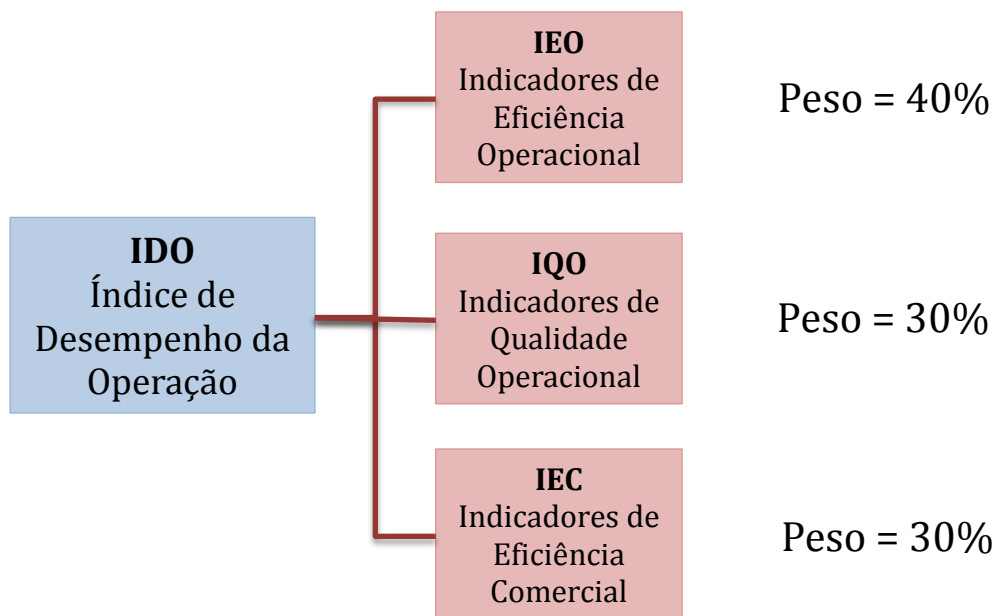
**IDO**
Índice de Desempenho da Operação

**IEO**
Indicadores de Eficiência Operacional

Peso = 40%

**IQO**
Indicadores de Qualidade Operacional

Peso = 30%

**IEC**
Indicadores de Eficiência Comercial

Peso = 30%